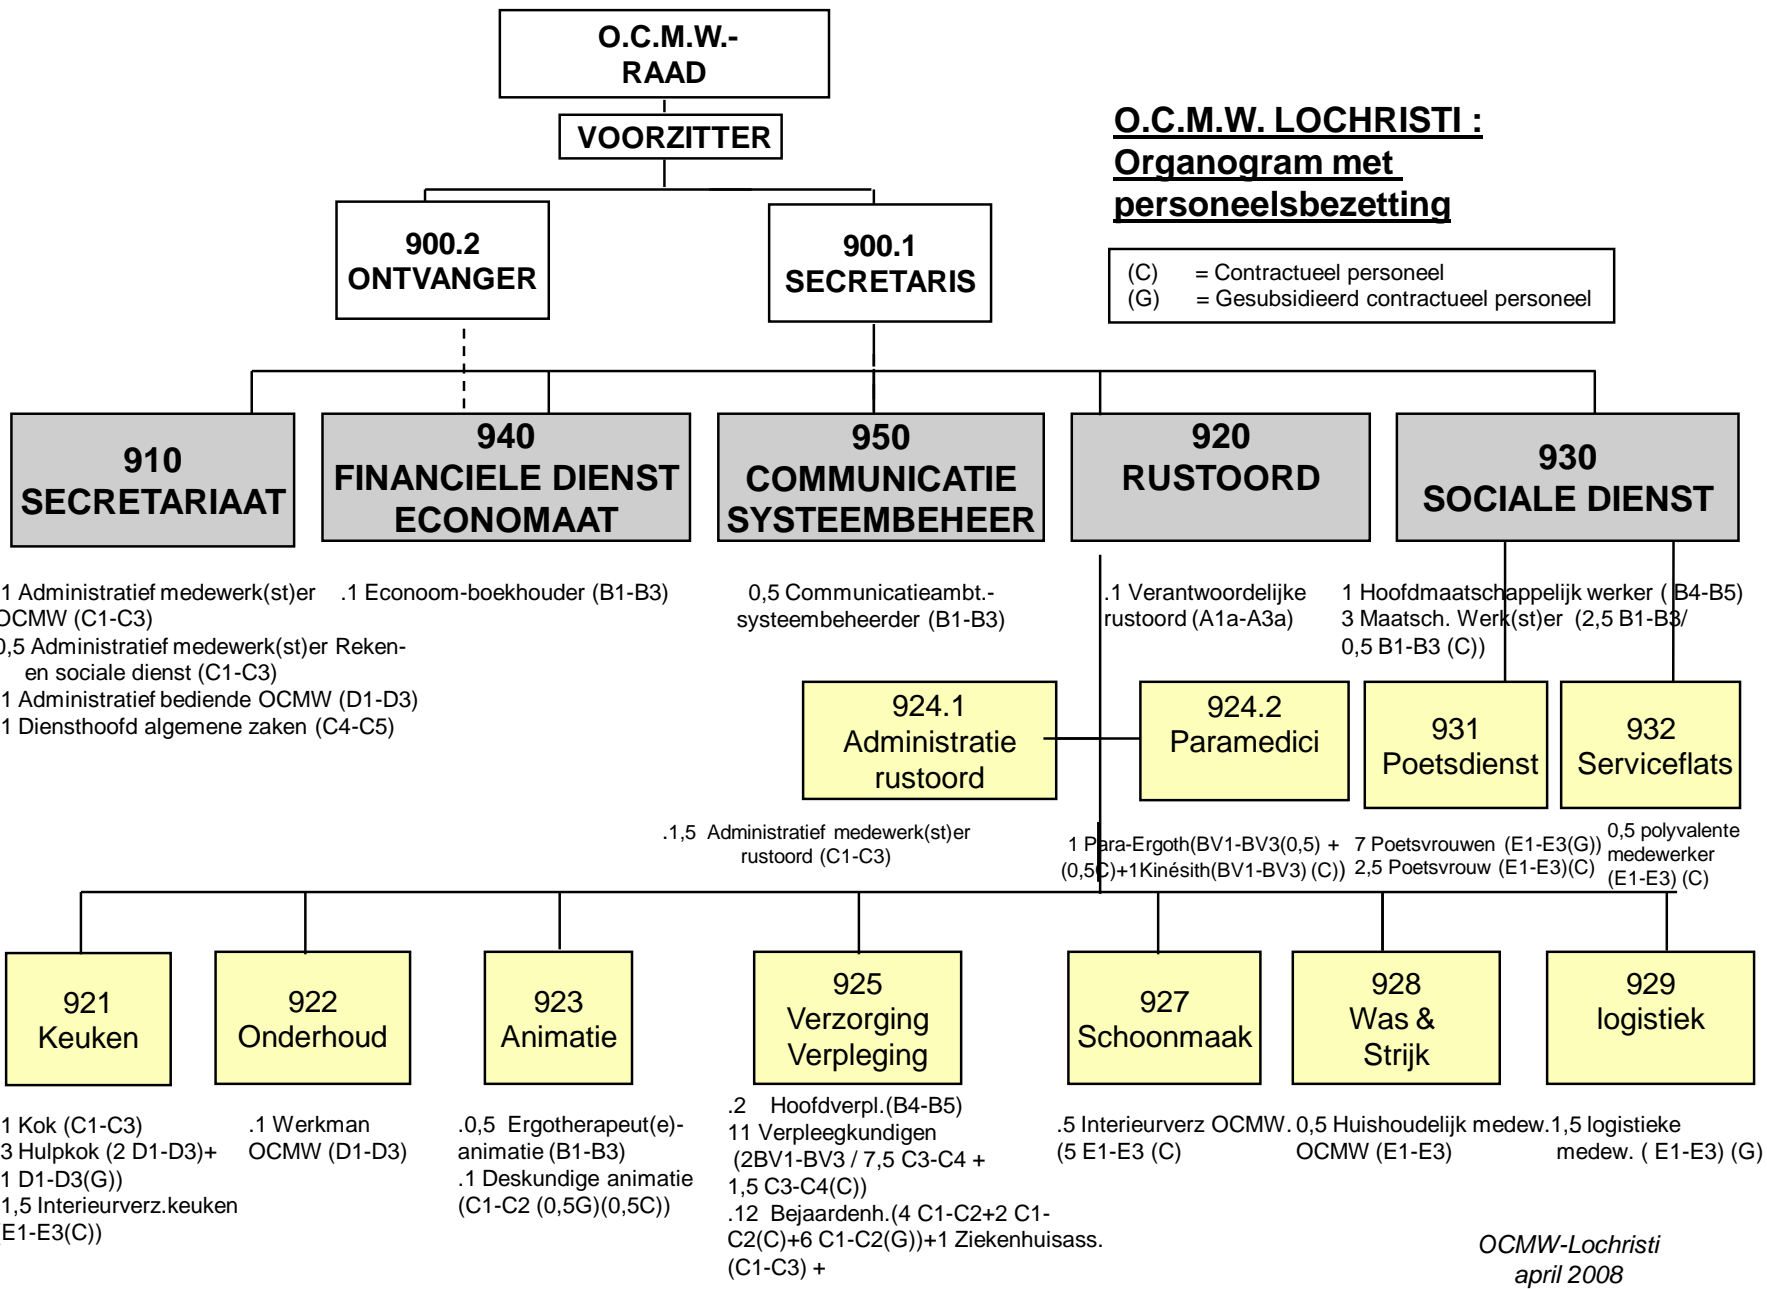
O.C.M.W.-
RAAD

VOORZITTER

O.C.M.W. LOCHRISTI :
Organogram met personeelsbezetting

900.2
ONTVANGER

900.1
SECRETARIS

(C) = Contractueel personeel
(G) = Gesubsidieerd contractueel personeel

910
SECRETARIAAT

940
FINANCIELE DIENST
ECONOMAAT

950
COMMUNICATIE
SYSTEEMBEHEER

920
RUSTOORD

930
SOCIALE DIENST

1 Administratief medewerk(st)er OCMW (C1-C3)
0,5 Administratief medewerk(st)er Reken- en sociale dienst (C1-C3)
1 Administratief bediende OCMW (D1-D3)
1 Diensthoofd algemene zaken (C4-C5)

.1 Econoom-boekhouder (B1-B3)

0,5 Communicatieambt.-systeembeheerder (B1-B3)

.1 Verantwoordelijke rustoord (A1a-A3a)

1 Hoofdmaatschappelijk werker ( B4-B5)
3 Maatsch. Werk(st)er (2,5 B1-B3/ 0,5 B1-B3 (C))

924.1
Administratie
rustoord

924.2
Paramedici

931
Poetsdienst

932
Serviceflats

.1,5 Administratief medewerk(st)er rustoord (C1-C3)

1 Para-Ergoth(BV1-BV3(0,5) + (0,5C)+1Kinésith(BV1-BV3) (C))

7 Poetsvrouwen (E1-E3(G))
2,5 Poetsvrouw (E1-E3)(C)

0,5 polyvalente medewerker (E1-E3) (C)

921
Keuken

922
Onderhoud

923
Animatie

925
Verzorging
Verpleging

927
Schoonmaak

928
Was &
Strijk

929
logistiek

1 Kok (C1-C3)
3 Hulpkok (2 D1-D3)+ 1 D1-D3(G))
1,5 Interieurverz.keuken E1-E3(C))

.1 Werkman OCMW (D1-D3)

.0,5 Ergotherapeut(e)-animatie (B1-B3)
.1 Deskundige animatie (C1-C2 (0,5G)(0,5C))

.2 Hoofdverpl.(B4-B5)
11 Verpleegkundigen (2BV1-BV3 / 7,5 C3-C4 + 1,5 C3-C4(C))
.12 Bejaardenh.(4 C1-C2+2 C1-C2(C)+6 C1-C2(G))+1 Ziekenhuisass. (C1-C3) +

.5 Interieurverz OCMW. (5 E1-E3 (C)

0,5 Huishoudelijk medew. OCMW (E1-E3)

1,5 logistieke medew. ( E1-E3) (G)

OCMW-Lochristi
april 2008